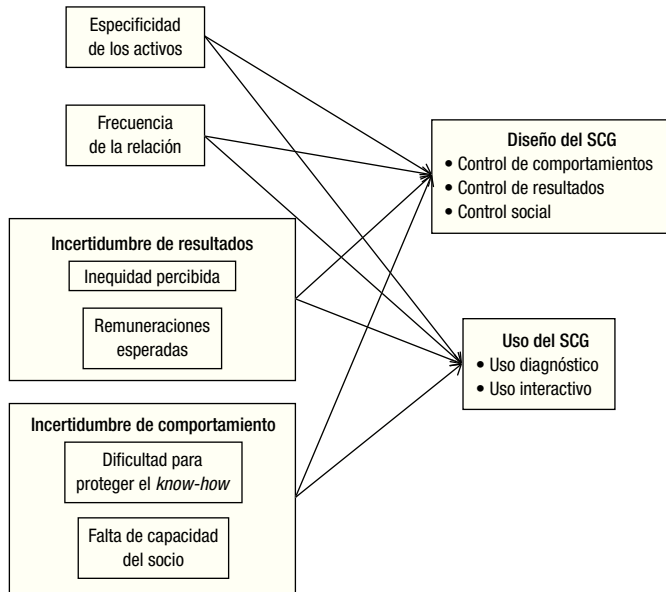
Especificidad de los activos

Frecuencia de la relación

Incertidumbre de resultados

Inequidad percibida

Remuneraciones esperadas

Incertidumbre de comportamiento

Dificultad para proteger el *know-how*

Falta de capacidad del socio

Diseño del SCG
• Control de comportamientos
• Control de resultados
• Control social

Uso del SCG
• Uso diagnóstico
• Uso interactivo